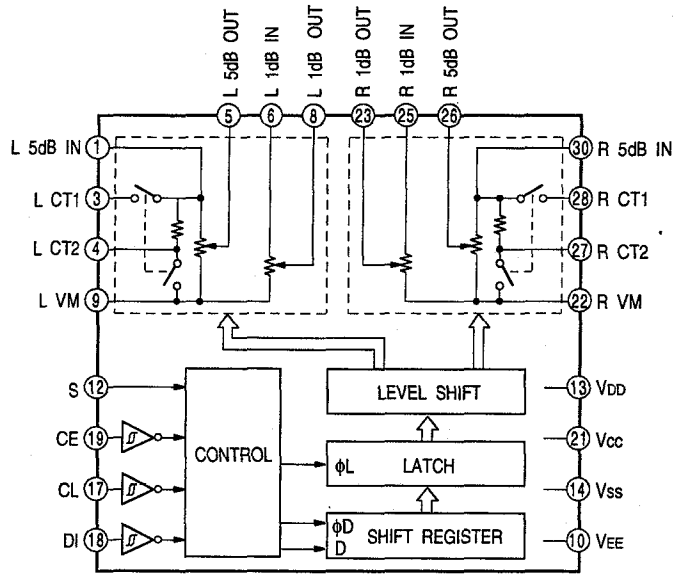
L 5dB OUT
L 1dB IN
L 1dB OUT
R 1dB OUT
R 1dB IN
R 5dB OUT
5
6
8
23
25
26
L 5dB IN 1
L CT1 3
L CT2 4
L VM 9
30 R 5dB IN
28 R CT1
27 R CT2
22 R VM
S 12
CE 19
CL 17
DI 18
CONTROL
LEVEL SHIFT
$\phi$L LATCH
$\phi$D
D
SHIFT REGISTER
13 VDD
21 Vcc
14 Vss
10 VEE